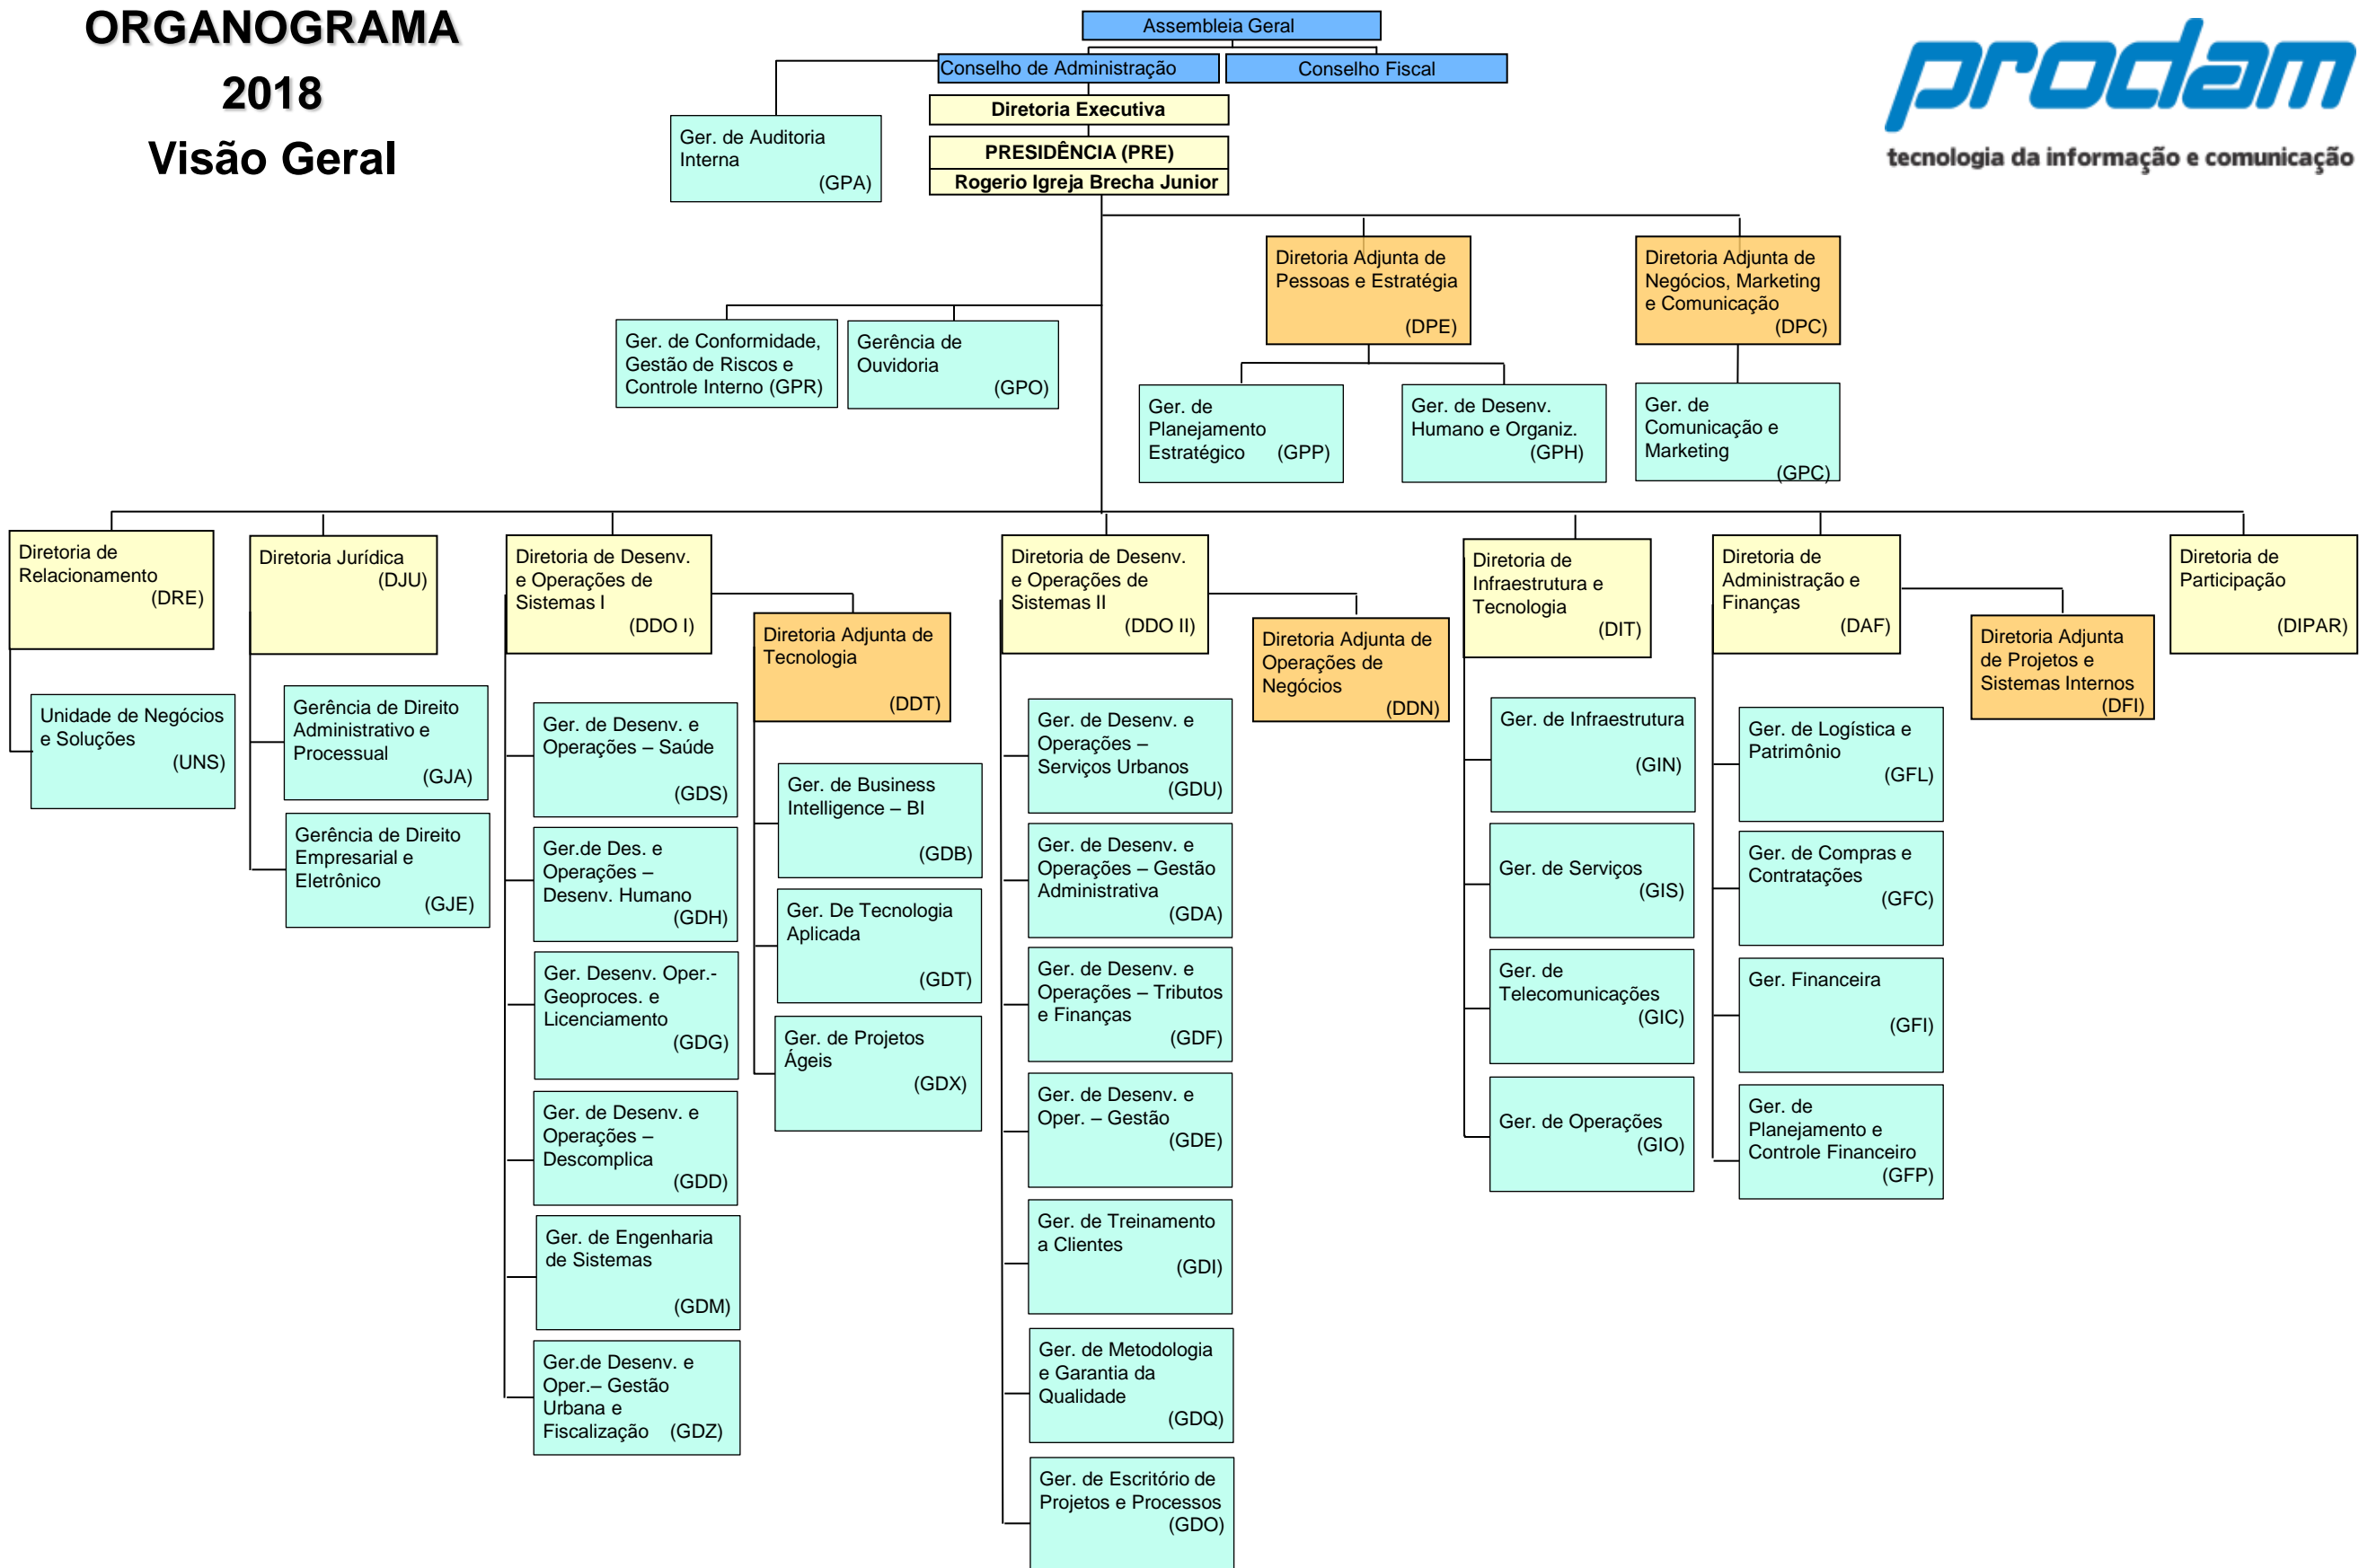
ORGANOGRAMA
2018
Visão Geral

Assembleia Geral

Conselho de Administração

Conselho Fiscal

Diretoria Executiva

PRESIDÊNCIA (PRE)
Rogerio Igreja Brecha Junior

Ger. de Auditoria Interna (GPA)

prodam
tecnologia da informação e comunicação

Diretoria Adjunta de Pessoas e Estratégia (DPE)

Diretoria Adjunta de Negócios, Marketing e Comunicação (DPC)

Ger. de Conformidade, Gestão de Riscos e Controle Interno (GPR)

Gerência de Ouvidoria (GPO)

Ger. de Planejamento Estratégico (GPP)

Ger. de Desenv. Humano e Organiz. (GPH)

Ger. de Comunicação e Marketing (GPC)

Diretoria de Relacionamento (DRE)

Unidade de Negócios e Soluções (UNS)

Diretoria Jurídica (DJU)

Gerência de Direito Administrativo e Processual (GJA)

Gerência de Direito Empresarial e Eletrônico (GJE)

Diretoria de Desenv. e Operações de Sistemas I (DDO I)

Ger. de Desenv. e Operações – Saúde (GDS)

Ger.de Des. e Operações – Desenv. Humano (GDH)

Ger. Desenv. Oper.- Geoproces. e Licenciamento (GDG)

Ger. de Desenv. e Operações – Descomplica (GDD)

Ger. de Engenharia de Sistemas (GDM)

Ger.de Desenv. e Oper.– Gestão Urbana e Fiscalização (GDZ)

Diretoria Adjunta de Tecnologia (DDT)

Ger. de Business Intelligence – BI (GDB)

Ger. De Tecnologia Aplicada (GDT)

Ger. de Projetos Ágeis (GDX)

Diretoria de Desenv. e Operações de Sistemas II (DDO II)

Ger. de Desenv. e Operações – Serviços Urbanos (GDU)

Ger. de Desenv. e Operações – Gestão Administrativa (GDA)

Ger. de Desenv. e Operações – Tributos e Finanças (GDF)

Ger. de Desenv. e Oper. – Gestão (GDE)

Ger. de Treinamento a Clientes (GDI)

Ger. de Metodologia e Garantia da Qualidade (GDQ)

Ger. de Escritório de Projetos e Processos (GDO)

Diretoria Adjunta de Operações de Negócios (DDN)

Diretoria de Infraestrutura e Tecnologia (DIT)

Ger. de Infraestrutura (GIN)

Ger. de Serviços (GIS)

Ger. de Telecomunicações (GIC)

Ger. de Operações (GIO)

Diretoria de Administração e Finanças (DAF)

Ger. de Logística e Patrimônio (GFL)

Ger. de Compras e Contratações (GFC)

Ger. Financeira (GFI)

Ger. de Planejamento e Controle Financeiro (GFP)

Diretoria Adjunta de Projetos e Sistemas Internos (DFI)

Diretoria de Participação (DIPAR)